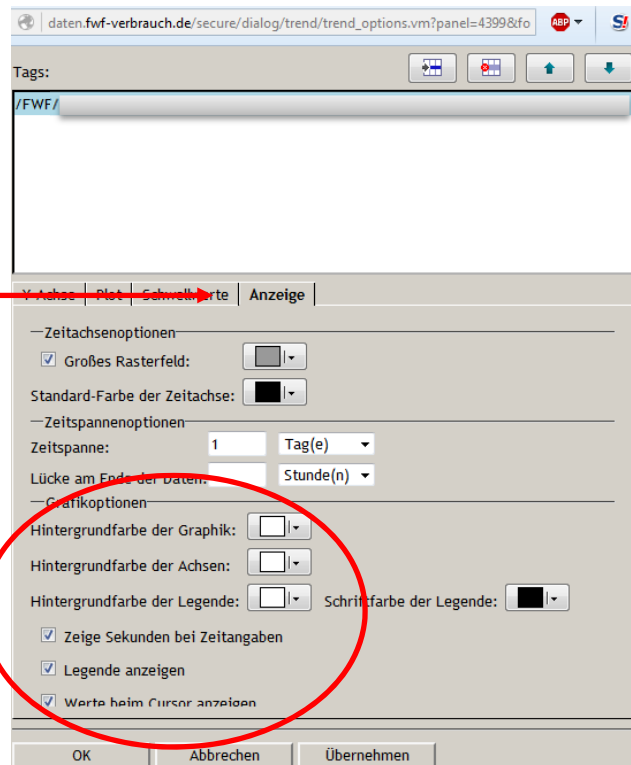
daten.fwf-verbrauch.de/secure/dialog/trend/trend_options.vm?panel=4399&fo

ABP

Tags:

/FWF/

Y-Achse | Plot | Schwellwerte | Anzeige

Zeitachsenoptionen

Großes Rasterfeld:

Standard-Farbe der Zeitachse:

Zeitspannenoptionen

Zeitspanne: 1 Tag(e)

Lücke am Ende der Daten: Stunde(n)

Grafikoptionen

Hintergrundfarbe der Graphik:

Hintergrundfarbe der Achsen:

Hintergrundfarbe der Legende: Schriftfarbe der Legende:

Zeige Sekunden bei Zeitangaben

Legende anzeigen

Werte beim Cursor anzeigen

OK | Abbrechen | Übernehmen